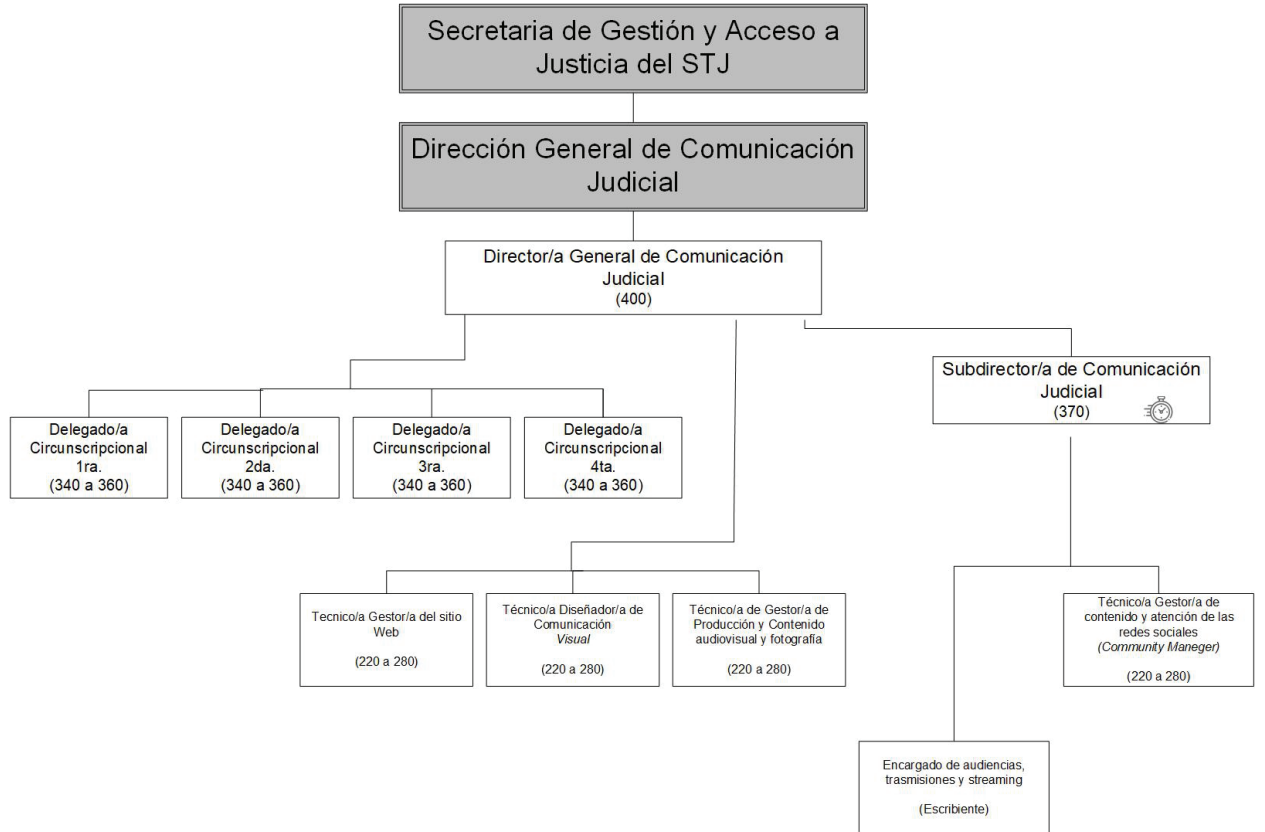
Secretaria de Gestión y Acceso a Justicia del STJ

Dirección General de Comunicación Judicial

Director/a General de Comunicación Judicial
(400)

Delegado/a Circunscripcional 1ra.
(340 a 360)

Delegado/a Circunscripcional 2da.
(340 a 360)

Delegado/a Circunscripcional 3ra.
(340 a 360)

Delegado/a Circunscripcional 4ta.
(340 a 360)

Subdirector/a de Comunicación Judicial
(370)

Tecnico/a Gestor/a del sitio Web

(220 a 280)

Técnico/a Diseñador/a de Comunicación *Visual*

(220 a 280)

Técnico/a de Gestor/a de Producción y Contenido audiovisual y fotografía

(220 a 280)

Técnico/a Gestor/a de contenido y atención de las redes sociales
*(Community Maneger)*

(220 a 280)

Encargado de audiencias, trasmisiones y streaming

(Escribiente)